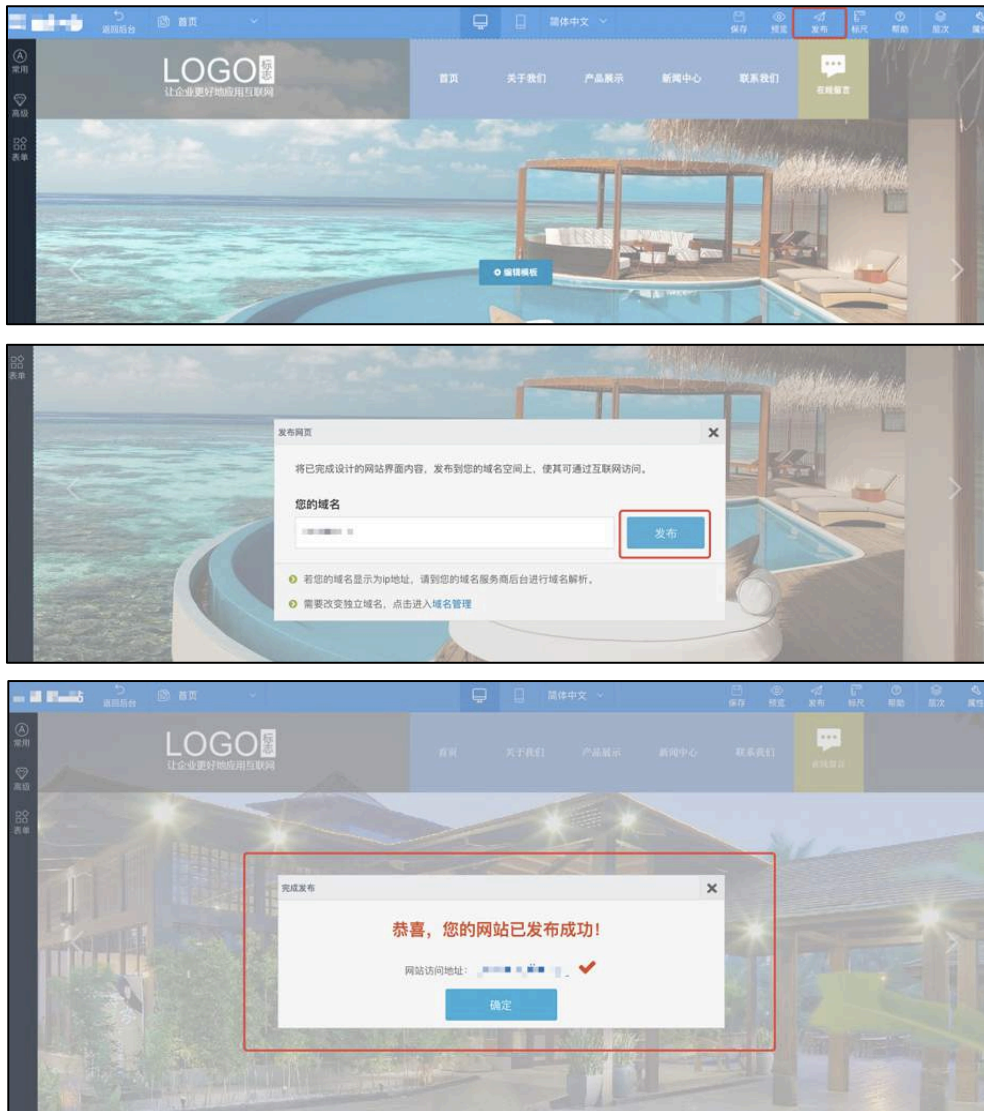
返回后台 首页 简体中文 保存 预览 发布 标尺 帮助 层次 属性

常用 高级 表单

LOGO 标志
让企业更好地应用互联网

首页 关于我们 产品展示 新闻中心 联系我们 在线留言

编辑模板

表单

发布网页

将已完成设计的网站界面内容，发布到您的域名空间上，使其可通过互联网访问。

您的域名

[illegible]

发布

若您的域名显示为ip地址，请到您的域名服务商后台进行域名解析。

需要改变独立域名，点击进入域名管理

返回后台 首页 简体中文 保存 预览 发布 标尺 帮助 层次 属性

常用 高级 表单

LOGO 标志
让企业更好地应用互联网

首页 关于我们 产品展示 新闻中心 联系我们 在线留言

完成发布

恭喜，您的网站已发布成功！

网站访问地址：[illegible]

确定